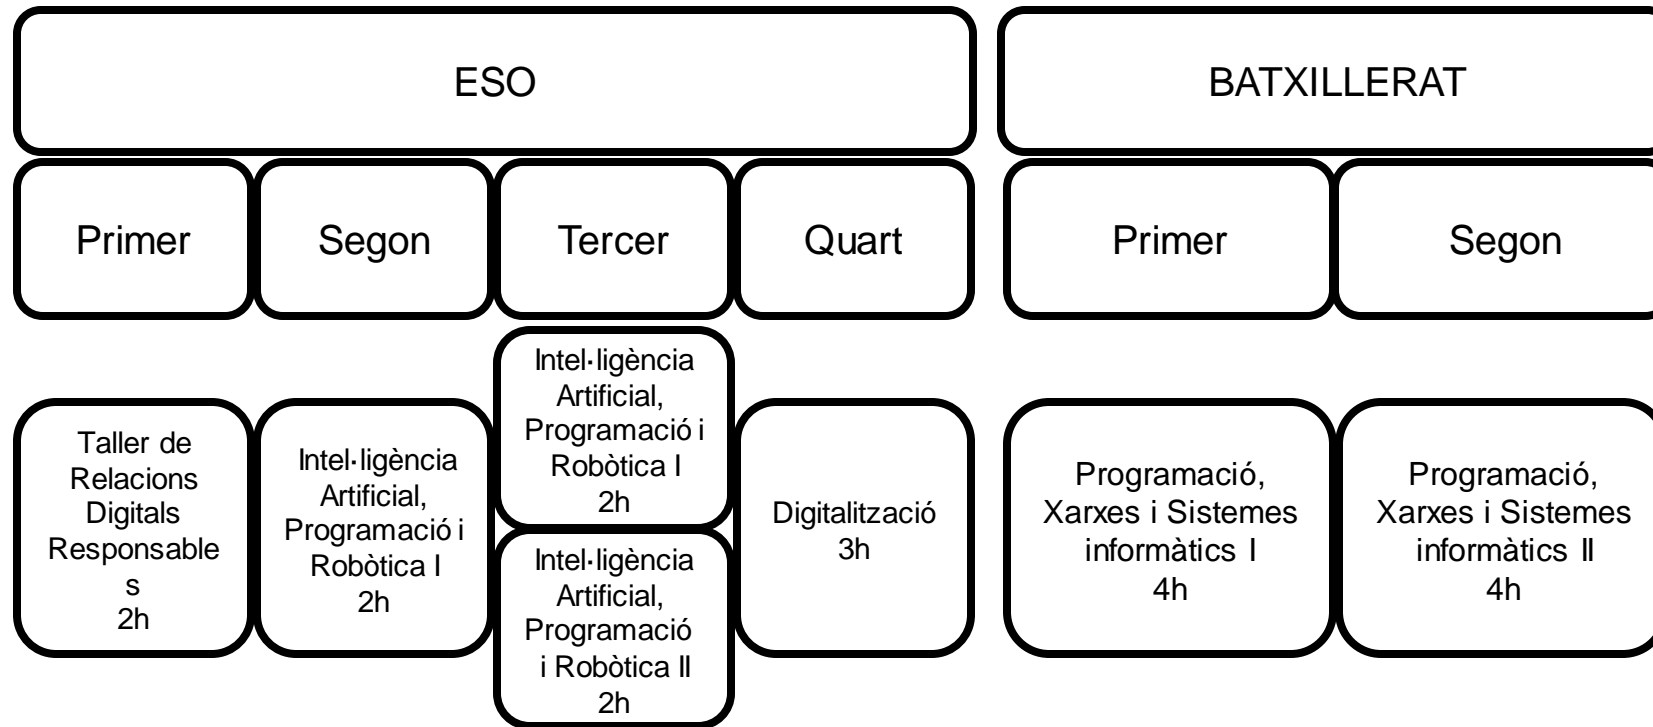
ESO

BATXILLERAT

Primer

Segon

Tercer

Quart

Primer

Segon

Taller de Relacions Digitals Responsable s 2h

Intel·ligència Artificial, Programació i Robòtica I 2h

Intel·ligència Artificial, Programació i Robòtica I 2h

Intel·ligència Artificial, Programació i Robòtica II 2h

Digitalització 3h

Programació, Xarxes i Sistemes informàtics I 4h

Programació, Xarxes i Sistemes informàtics II 4h